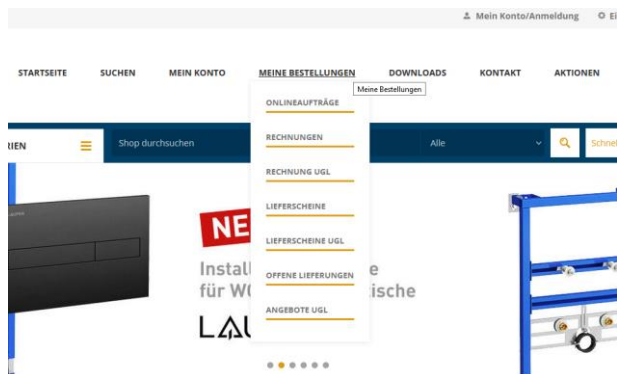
Mein Konto/Anmeldung Ei

STARTSEITE SUCHEN MEIN KONTO MEINE BESTELLUNGEN DOWNLOADS KONTAKT AKTIONEN

Meine Bestellungen

ONLINEAUFTRÄGE
RECHNUNGEN
RECHNUNG UGL
LIEFERSCHEINE
LIEFERSCHEINE UGL
OFFENE LIEFERUNGEN
ANGEBOTE UGL

RIEN Shop durchsuchen Alle Schnel

NE

Install e
für WC ische

LAU